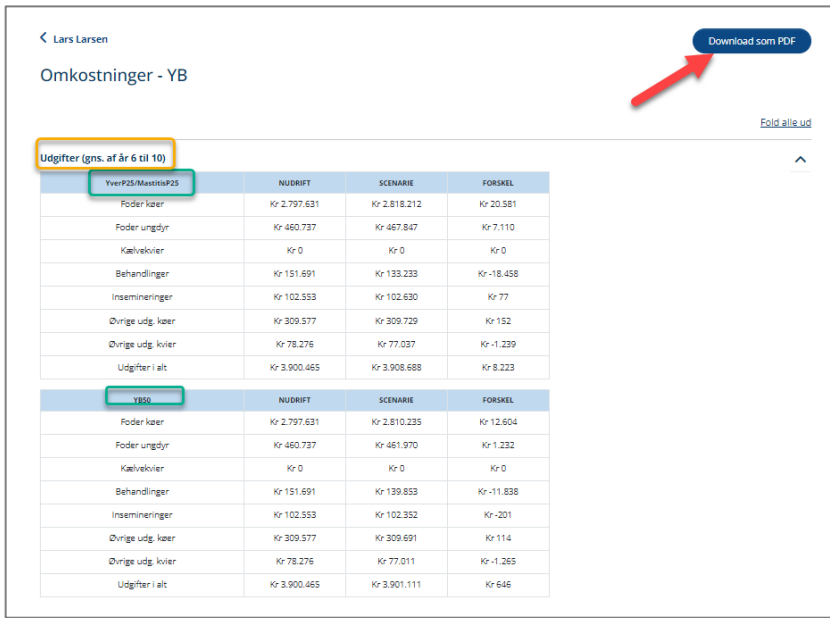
Lars Larsen

Download som PDF

Omkostninger - YB

Fold alle ud

Udgifter (gns. af år 6 til 10)

| YverP25/MastitisP25 | NUDRIFT | SCENARIE | FORSKEL |
|---|---|---|---|
| Foder køer | Kr 2.797.631 | Kr 2.818.212 | Kr 20.581 |
| Foder ungdyr | Kr 460.737 | Kr 467.847 | Kr 7.110 |
| Kælvekvier | Kr 0 | Kr 0 | Kr 0 |
| Behandlinger | Kr 151.691 | Kr 133.233 | Kr -18.458 |
| Insemineringer | Kr 102.553 | Kr 102.630 | Kr 77 |
| Øvrige udg. køer | Kr 309.577 | Kr 309.729 | Kr 152 |
| Øvrige udg. kvier | Kr 78.276 | Kr 77.037 | Kr -1.239 |
| Udgifter i alt | Kr 3.900.465 | Kr 3.908.688 | Kr 8.223 |

| YB50 | NUDRIFT | SCENARIE | FORSKEL |
|---|---|---|---|
| Foder køer | Kr 2.797.631 | Kr 2.810.235 | Kr 12.604 |
| Foder ungdyr | Kr 460.737 | Kr 461.970 | Kr 1.232 |
| Kælvekvier | Kr 0 | Kr 0 | Kr 0 |
| Behandlinger | Kr 151.691 | Kr 139.853 | Kr -11.838 |
| Insemineringer | Kr 102.553 | Kr 102.352 | Kr -201 |
| Øvrige udg. køer | Kr 309.577 | Kr 309.691 | Kr 114 |
| Øvrige udg. kvier | Kr 78.276 | Kr 77.011 | Kr -1.265 |
| Udgifter i alt | Kr 3.900.465 | Kr 3.901.111 | Kr 646 |